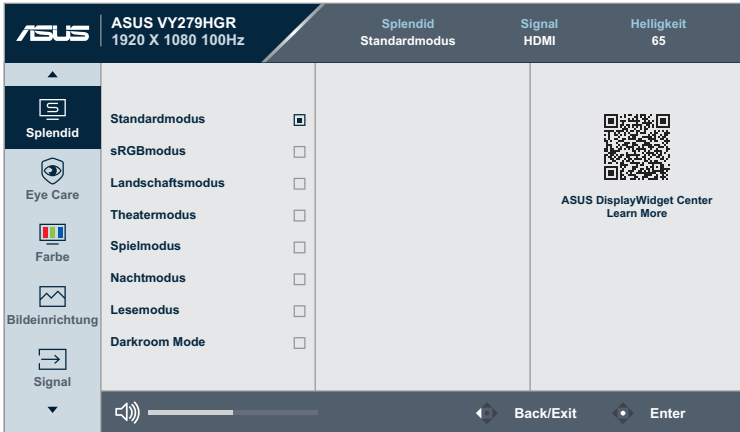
ASUS ASUS VY279HGR 1920 X 1080 100Hz

Splendid Standardmodus | Signal HDMI | Helligkeit 65

Splendid
Eye Care
Farbe
Bildeinrichtung
Signal

Standardmodus
sRGBmodus
Landschaftsmodus
Theatermodus
Spielmodus
Nachtmodus
Lesemodus
Darkroom Mode

ASUS DisplayWidget Center
Learn More

Back/Exit
Enter